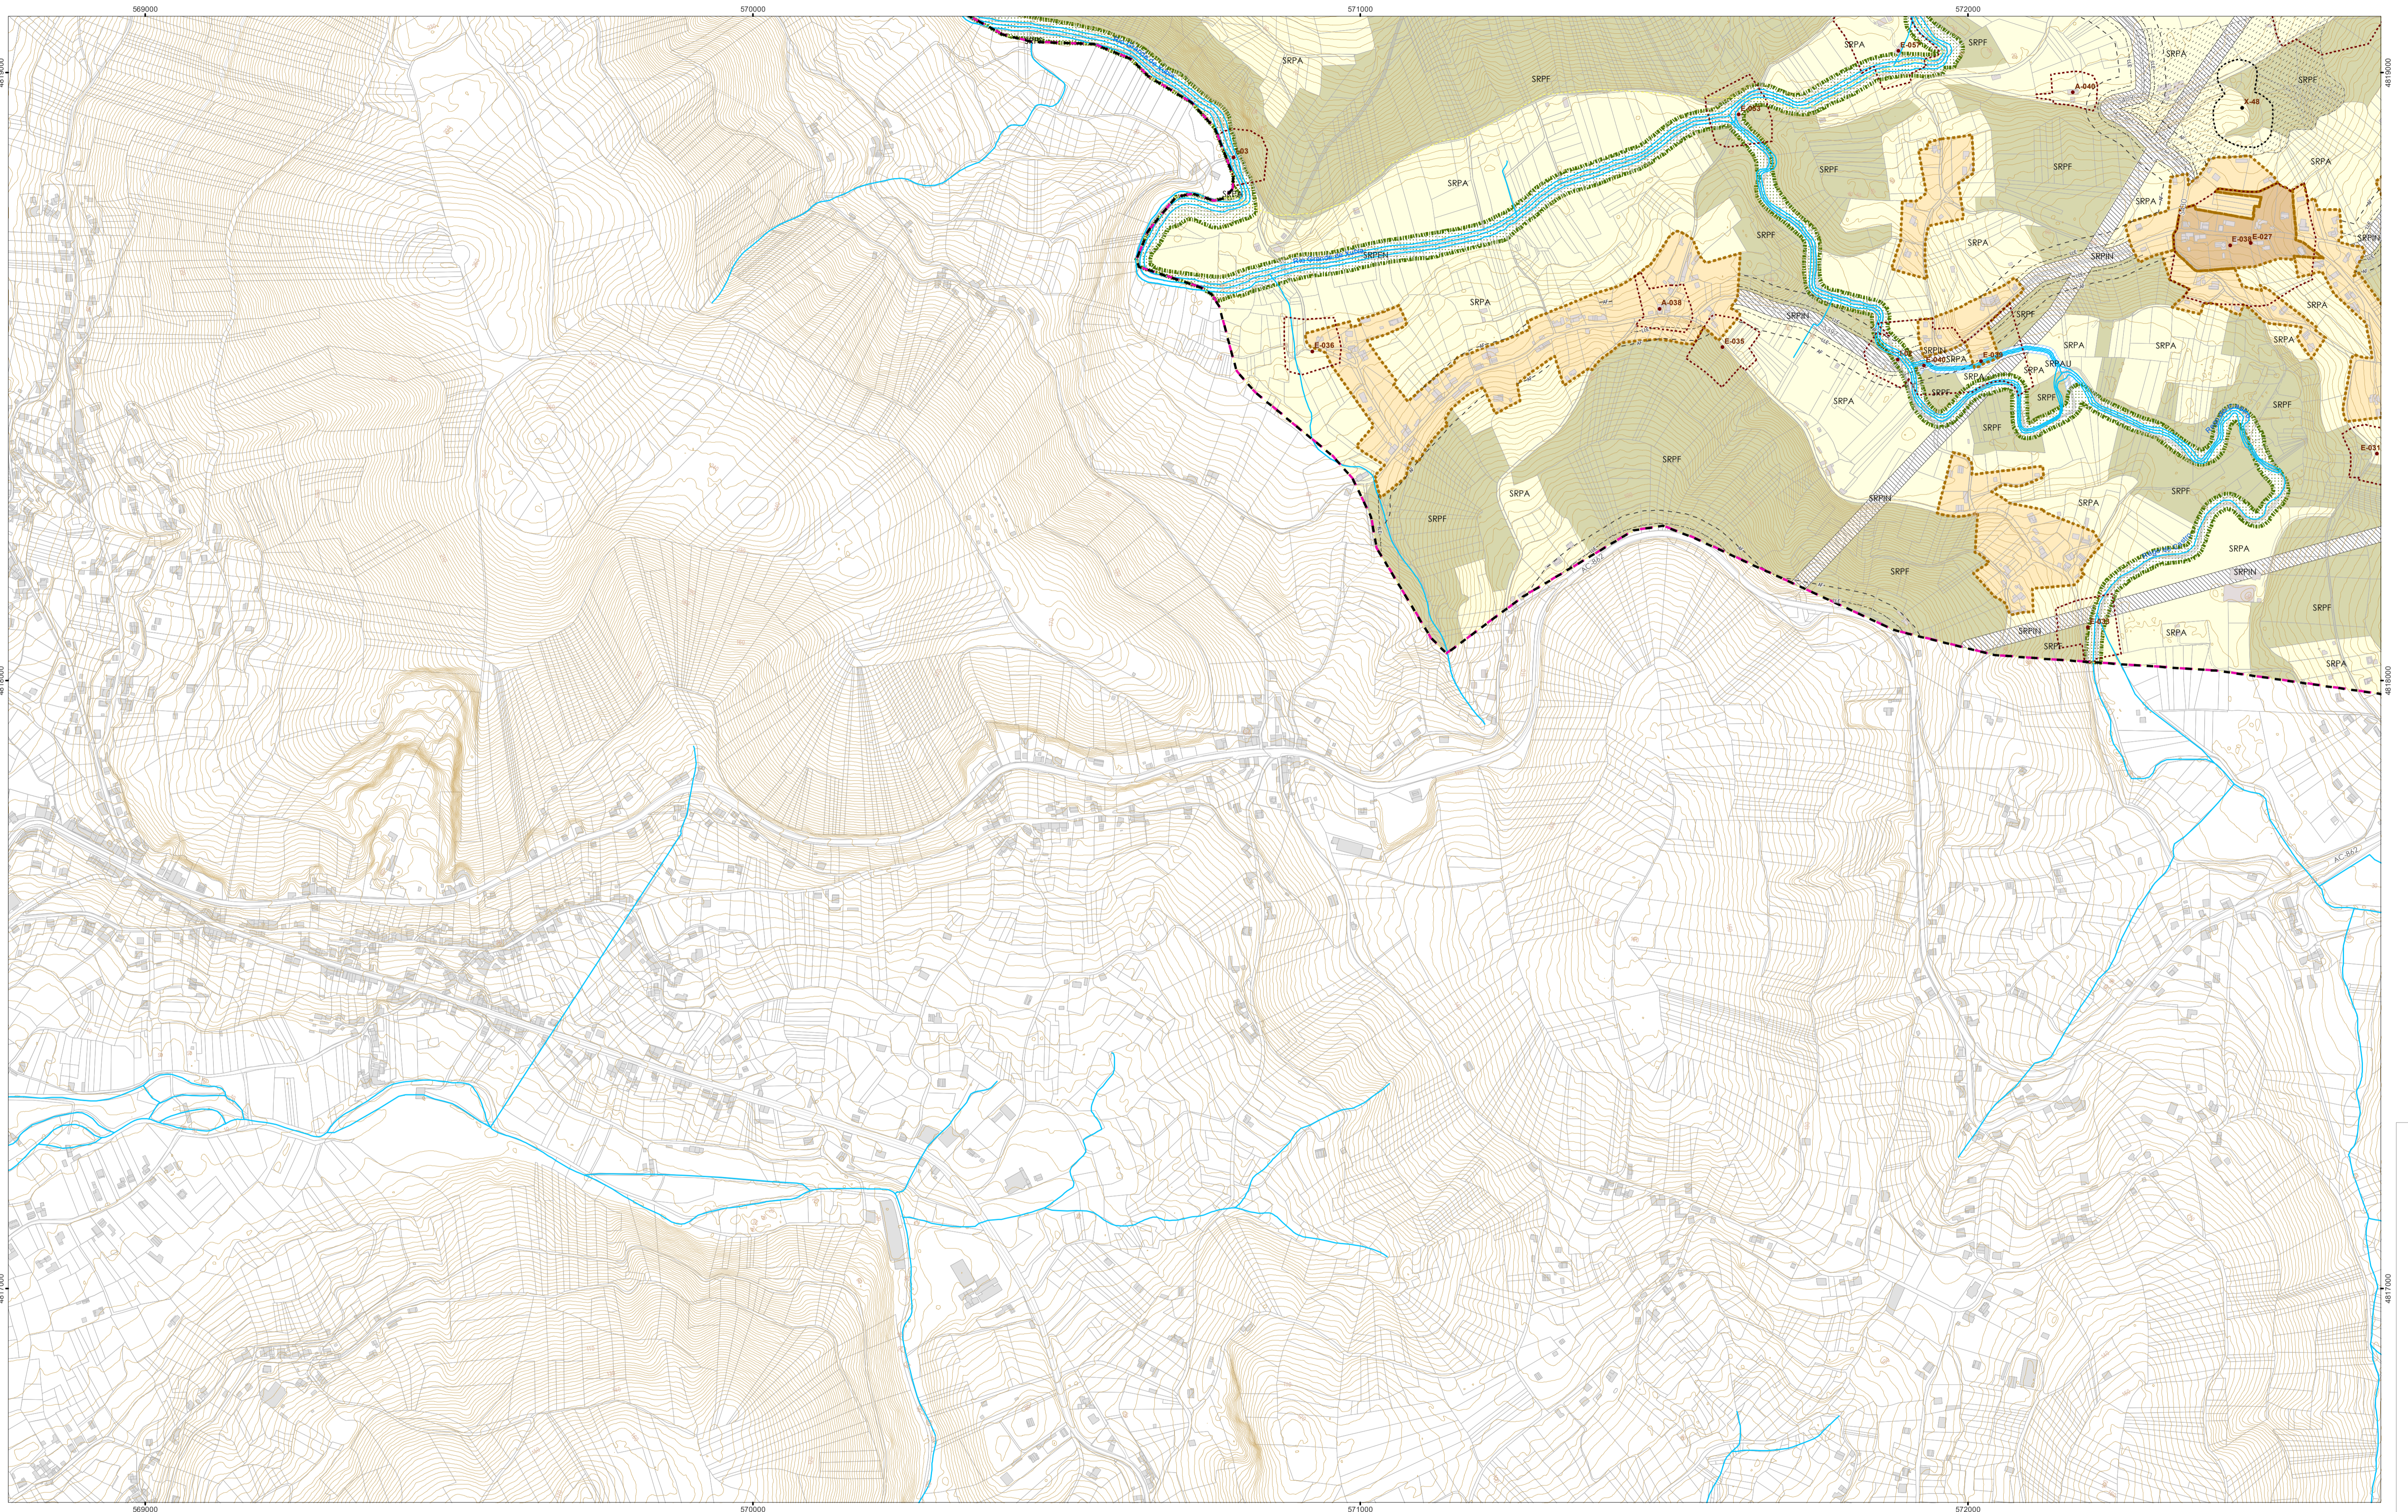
569000
570000
571000
572000

SRPA
SRPF
SRPA
SRPF
SRPA
SRPF
SRPA
SRPF
SRPIN
SRPA
SRPF
SRPA
E-038
A-038
E-038
SRPIN
SRPA
SRPF
SRPA
SRPF
SRPA
SRPF
SRPA
SRPIN
SRPA
SRPF
SRPA
SRPF
SRPA
SRPF
SRPIN
SRPF
SRPA
SRPIN
SRPA
SRPF
SRPA
SRPIN
SRPA
SRPF
SRPA
E-037
E-03
A-40

AC-851

569000
570000
571000
572000